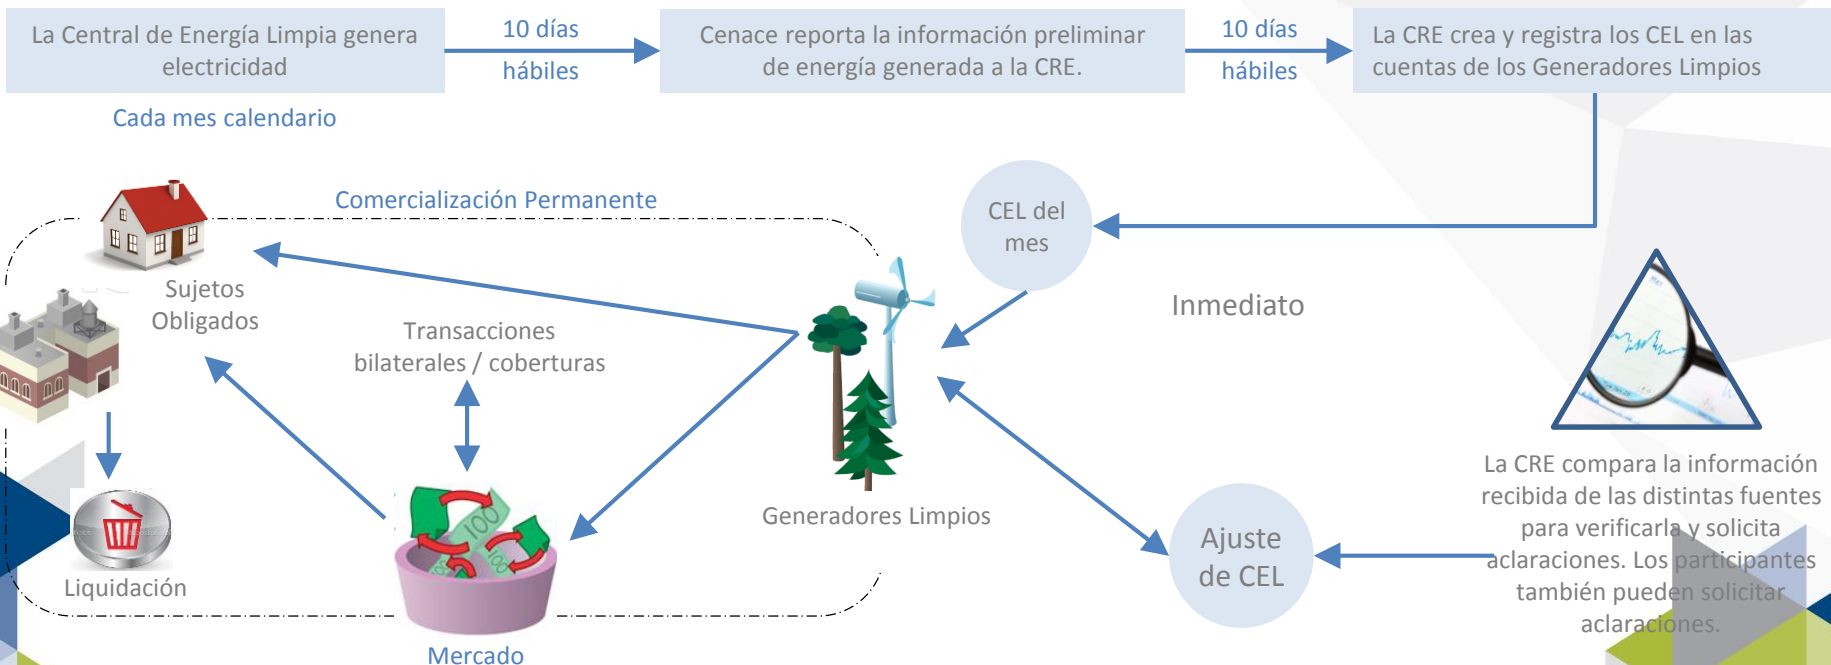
La Central de Energía Limpia genera electricidad

10 días hábiles

Cenace reporta la información preliminar de energía generada a la CRE.

10 días hábiles

La CRE crea y registra los CEL en las cuentas de los Generadores Limpios

Cada mes calendario

Comercialización Permanente

CEL del mes

Inmediato

Sujetos Obligados

Transacciones bilaterales / coberturas

Generadores Limpios

Liquidación

Mercado

Ajuste de CEL

La CRE compara la información recibida de las distintas fuentes para verificarla y solicita aclaraciones. Los participantes también pueden solicitar aclaraciones.